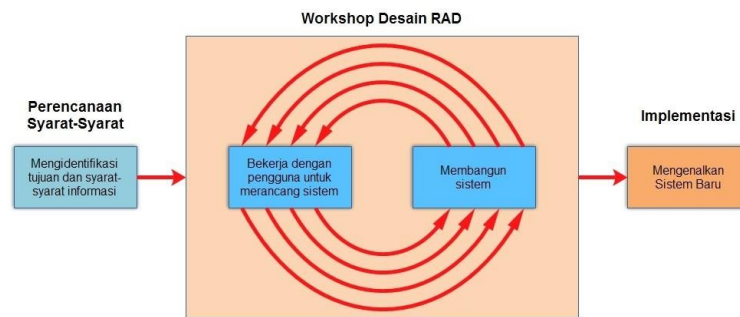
Workshop Desain RAD

Perencanaan Syarat-Syarat

Mengidentifikasi tujuan dan syarat-syarat informasi

Bekerja dengan pengguna untuk merancang sistem

Membangun sistem

Implementasi

Mengenalkan Sistem Baru